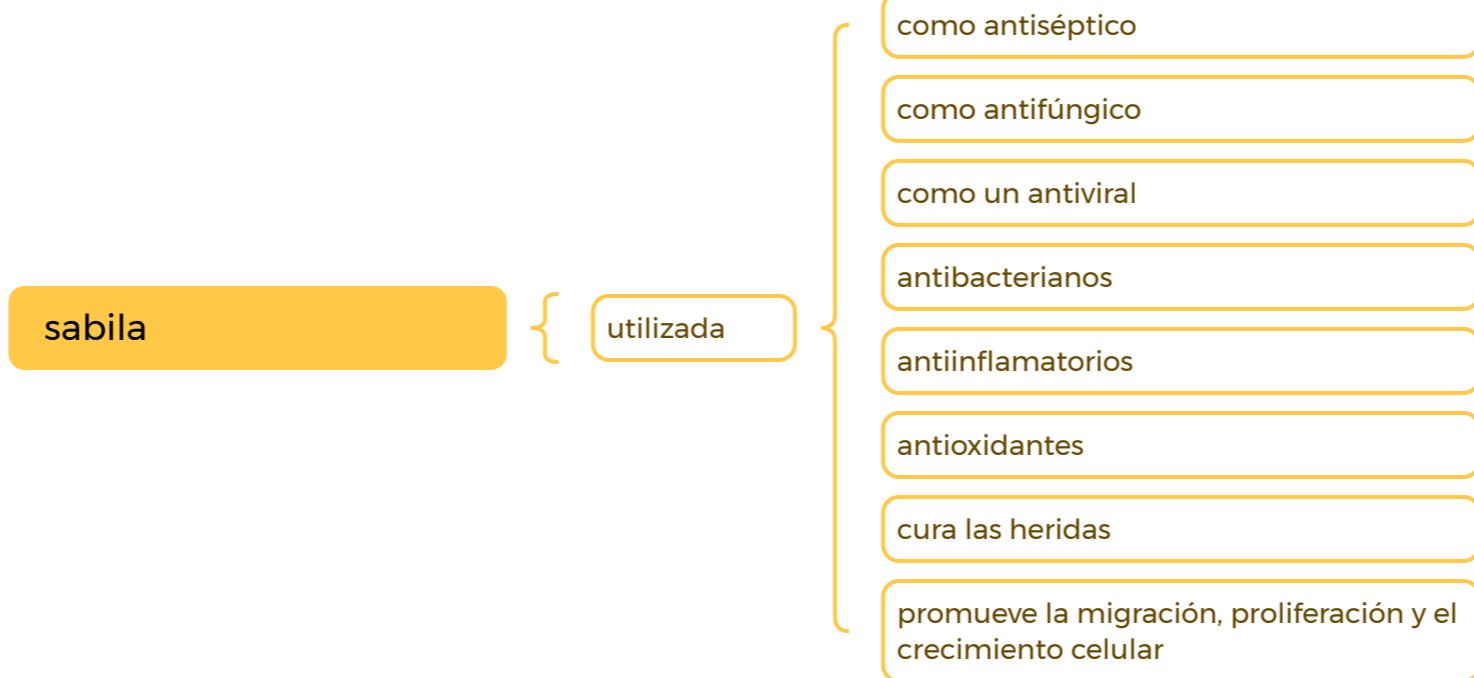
sabila

utilizada

como antiséptico

como antifúngico

como un antiviral

antibacterianos

antiinflamatorios

antioxidantes

cura las heridas

promueve la migración, proliferación y el crecimiento celular